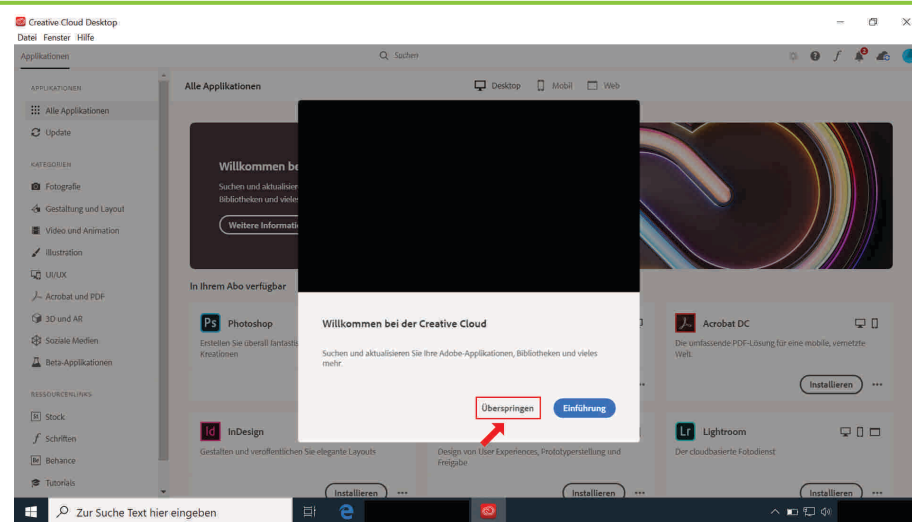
Creative Cloud Desktop
Datei Fenster Hilfe

Applikationen
Suchen

APPLIKATIONEN
Alle Applikationen
Update

KATEGORIEN
Fotografie
Gestaltung und Layout
Video und Animation
Illustration
UI/UX
Acrobat und PDF
3D und AR
Soziale Medien
Beta-Applikationen

RESSOURCENLINKS
Stock
Schriften
Behance
Tutorials

Alle Applikationen
Desktop Mobil Web

Willkommen be
Suchen und aktualisi
Bibliotheken und viele
Weitere Informati

In Ihrem Abo verfügbar

Ps Photoshop
Erstellen Sie überall fantasti
Kreationen

Acrobat DC
Die umfassende PDF-Lösung für eine mobile, vernetzte Welt.
Installieren ...

Id InDesign
Gestalten und veröffentlichen Sie elegante Layouts
Installieren ...

Design von User Experiences, Prototyperstellung und Freigabe
Installieren ...

Lr Lightroom
Der cloudbasierte Fotodienst
Installieren ...

Willkommen bei der Creative Cloud
Suchen und aktualisieren Sie Ihre Adobe-Applikationen, Bibliotheken und vieles mehr.
Überspringen Einführung

Zur Suche Text hier eingeben